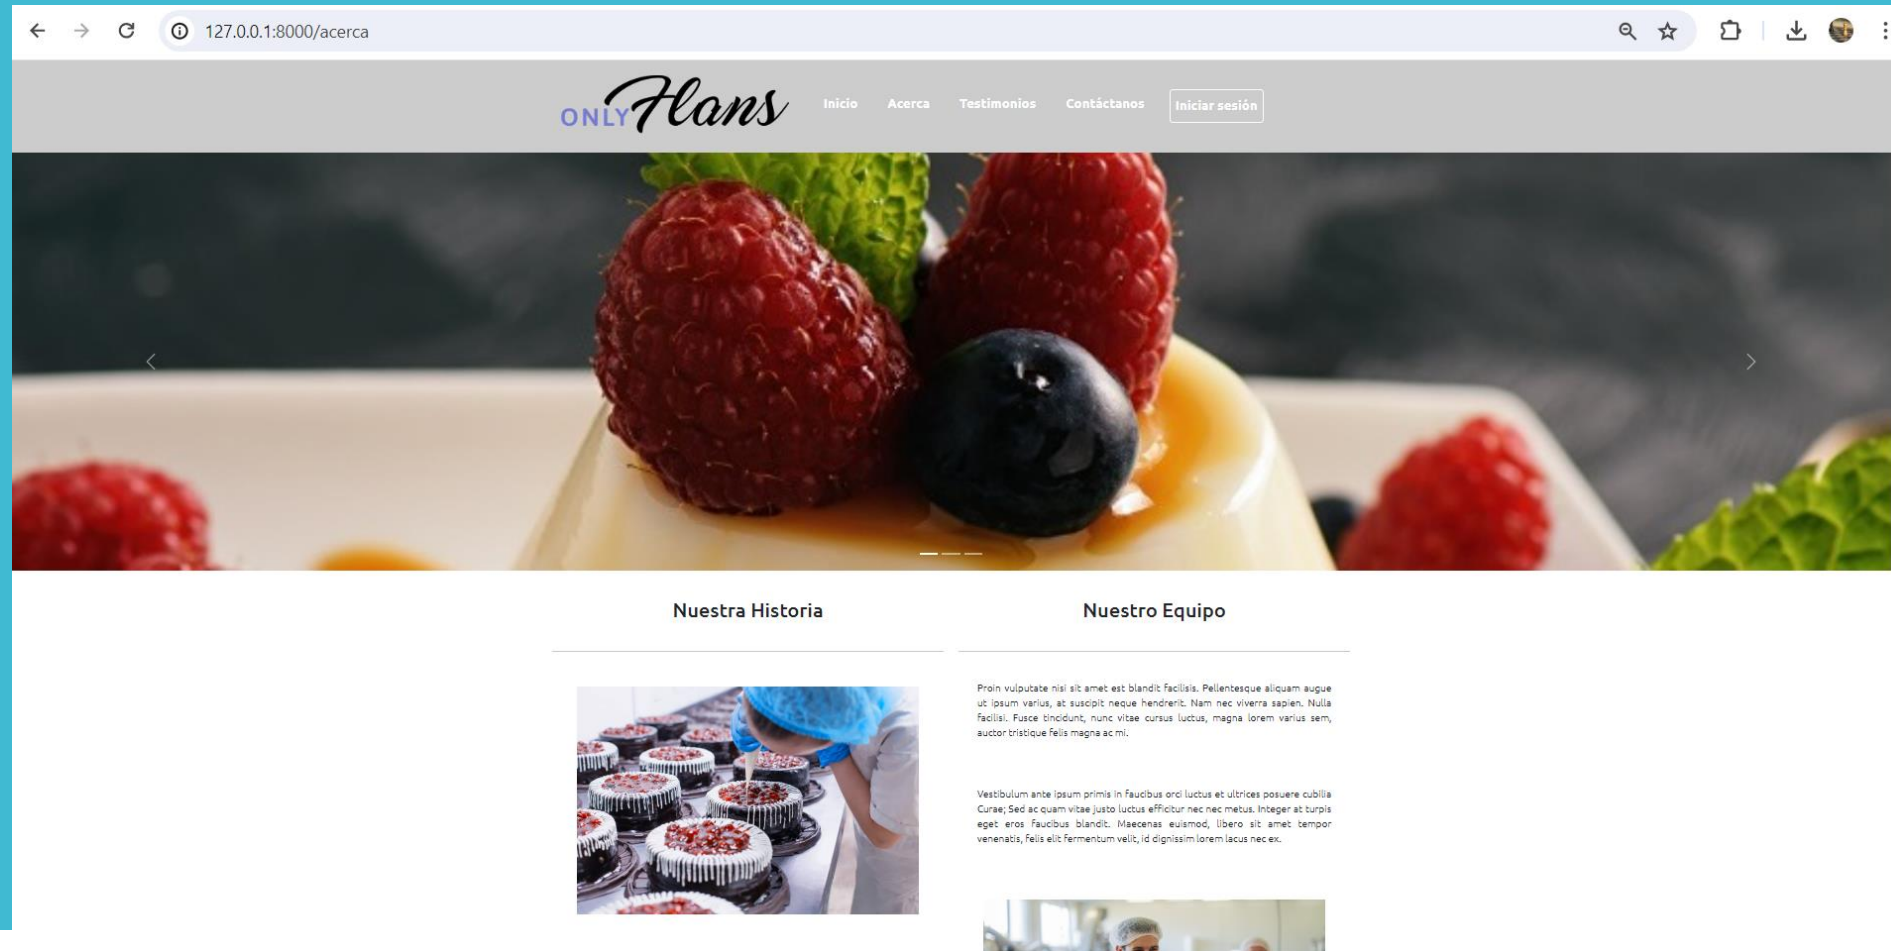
127.0.0.1:8000/acerca

ONLY Flans

Inicio Acerca Testimonios Contáctanos Iniciar sesión

Nuestra Historia

Nuestro Equipo

Proin vulputate nisi sit amet est blandit facilisis. Pellentesque aliquam augue ut ipsum varius, at suscipit neque hendrerit. Nam nec viverra sapien. Nulla facilisi. Fusce tincidunt, nunc vitae cursus luctus, magna lorem varius sem, auctor tristique felis magna ac mi.

Vestibulum ante ipsum primis in faucibus orci luctus et ultrices posuere cubilia Curae; Sed ac quam vitae justo luctus efficitur nec nec metus. Integer at turpis eget eros faucibus blandit. Maecenas euismod, libero sit amet tempor venenatis, felis elit fermentum velit, id dignissim lorem lacus nec ex.